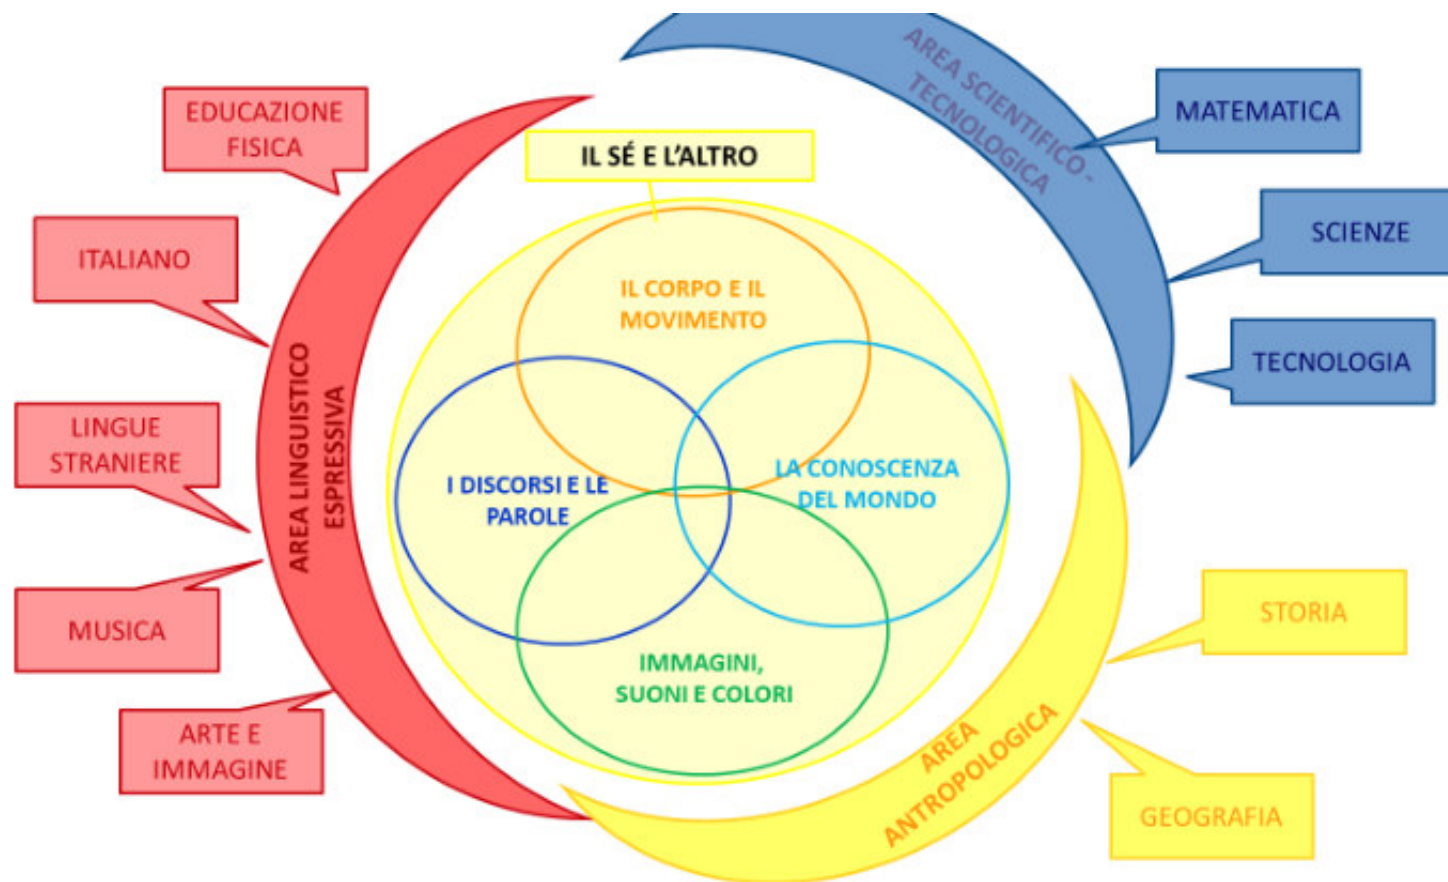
EDUCAZIONE FISICA

ITALIANO

LINGUE STRANIERE

MUSICA

ARTE E IMMAGINE

AREA LINGUISTICO ESPRESSIVA

IL SÉ E L'ALTRO

IL CORPO E IL MOVIMENTO

I DISCORSI E LE PAROLE

LA CONOSCENZA DEL MONDO

IMMAGINI, SUONI E COLORI

AREA SCIENTIFICO - TECNOLOGICA

MATEMATICA

SCIENZE

TECNOLOGIA

STORIA

GEOGRAFIA

AREA ANTROPOLOGICA